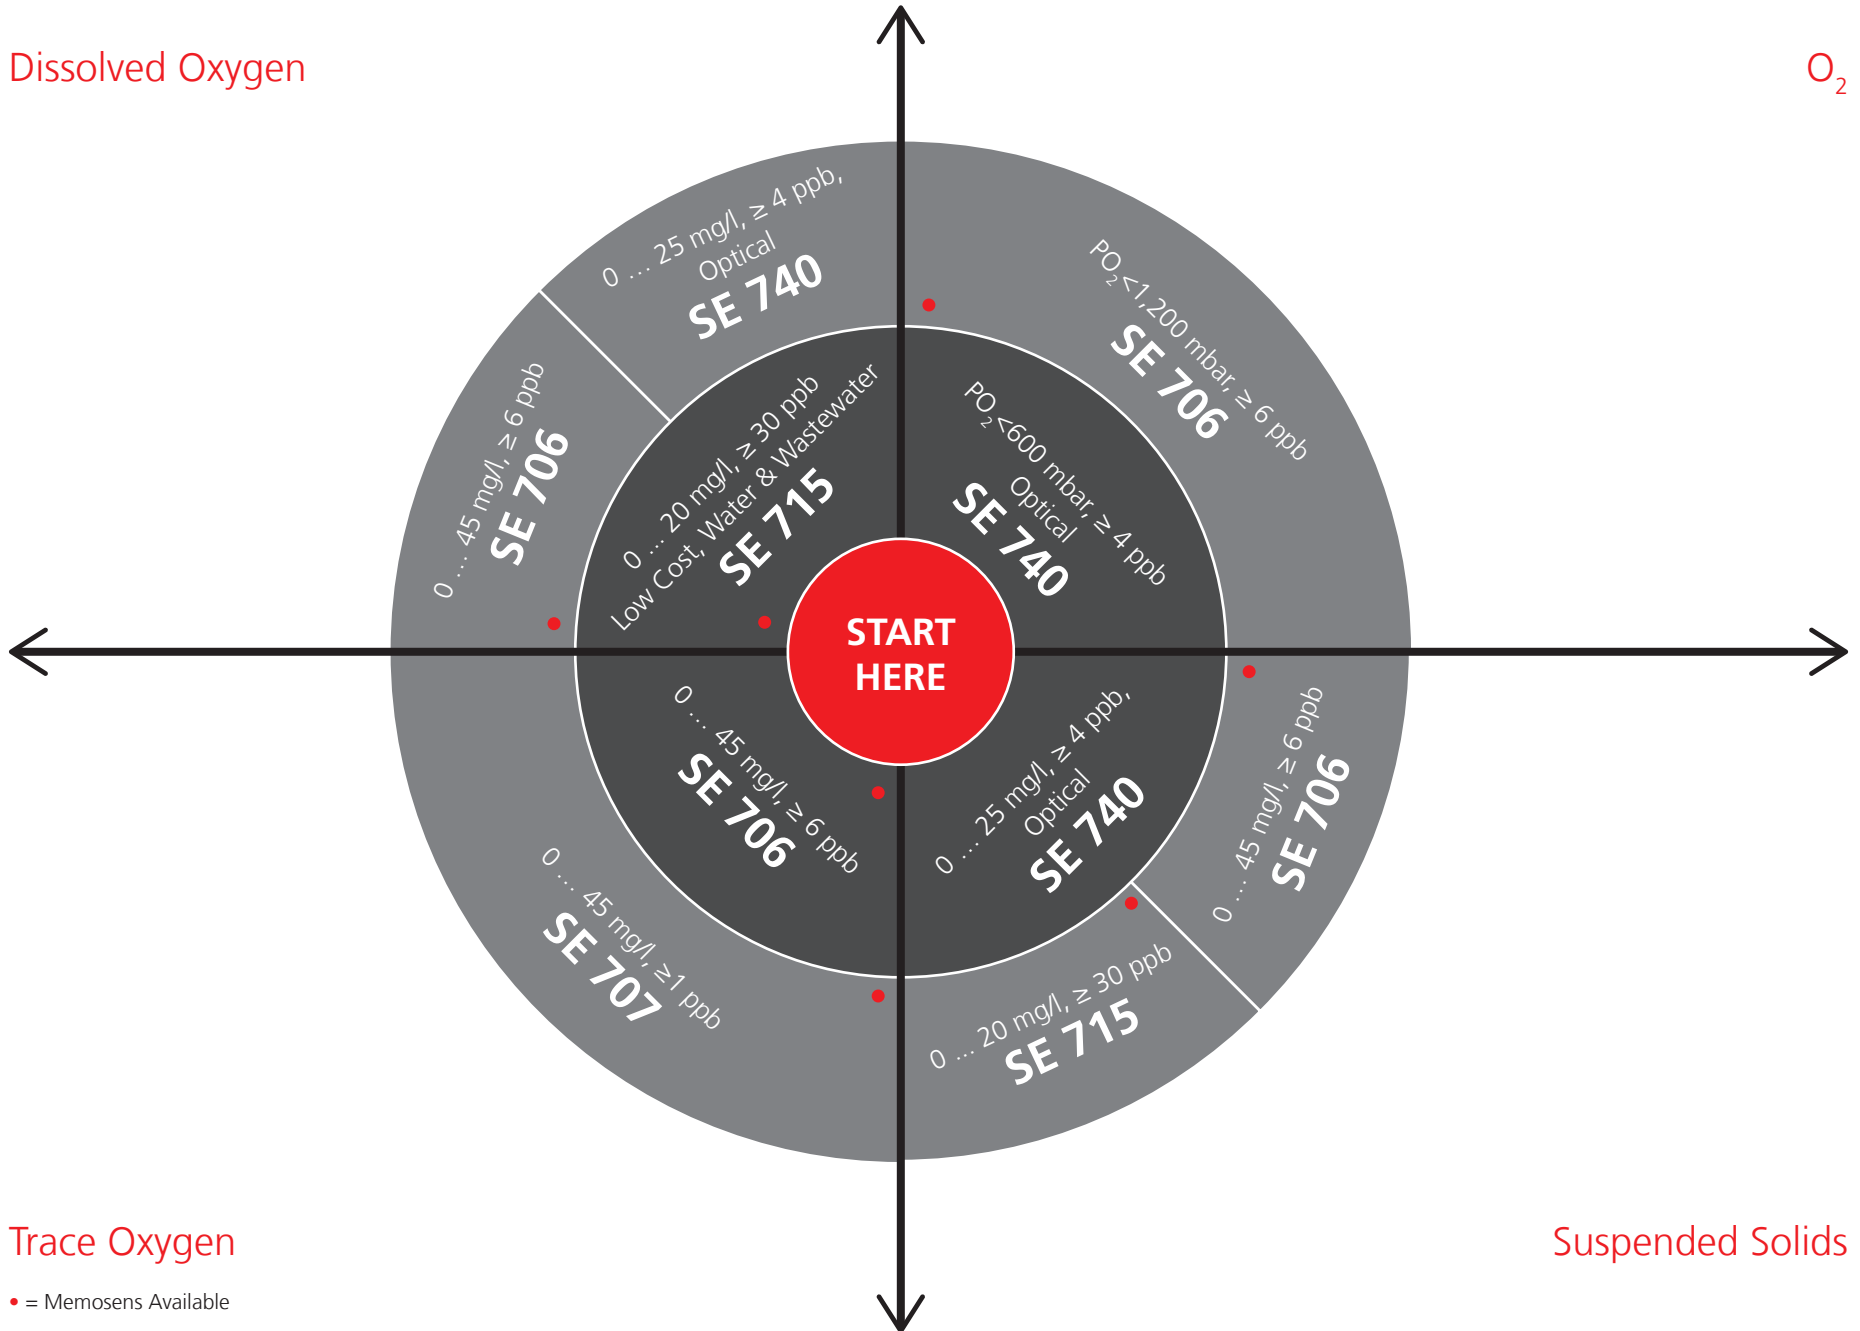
Dissolved Oxygen

$O_2$

0 ... 25 mg/l, ≥ 4 ppb, Optical
SE 740

$PO_2$ <1,200 mbar, ≥ 6 ppb
SE 706

0 ... 45 mg/l, ≥ 6 ppb
SE 706

0 ... 20 mg/l, ≥ 30 ppb
Low Cost, Water & Wastewater
SE 715

$PO_2$ <600 mbar, ≥ 4 ppb
Optical
SE 740

START HERE

0 ... 45 mg/l, ≥ 6 ppb
SE 706

0 ... 25 mg/l, ≥ 4 ppb,
Optical
SE 740

0 ... 45 mg/l, ≥ 6 ppb
SE 706

0 ... 45 mg/l, ≥1 ppb
SE 707

0 ... 20 mg/l, ≥ 30 ppb
SE 715

Trace Oxygen

Suspended Solids

• = Memosens Available